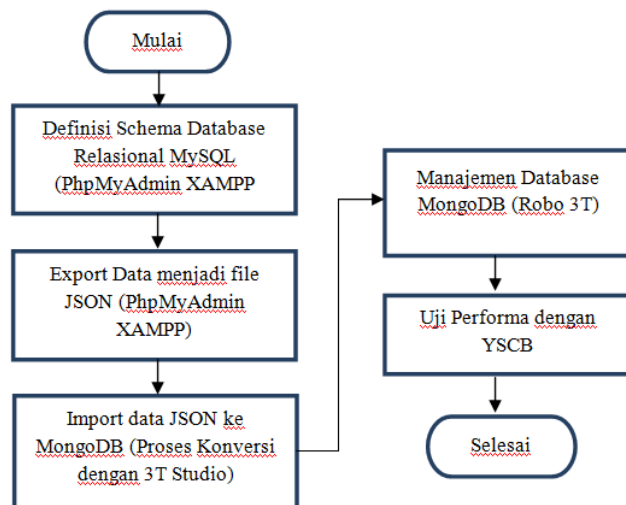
Mulai

Definisi Schema Database Relasional MySQL (PhpMyAdmin XAMPP

Export Data menjadi file JSON (PhpMyAdmin XAMPP)

Import data JSON ke MongoDB (Proses Konversi dengan 3T Studio)

Manajemen Database MongoDB (Robo 3T)

Uji Performa dengan YSCB

Selesai